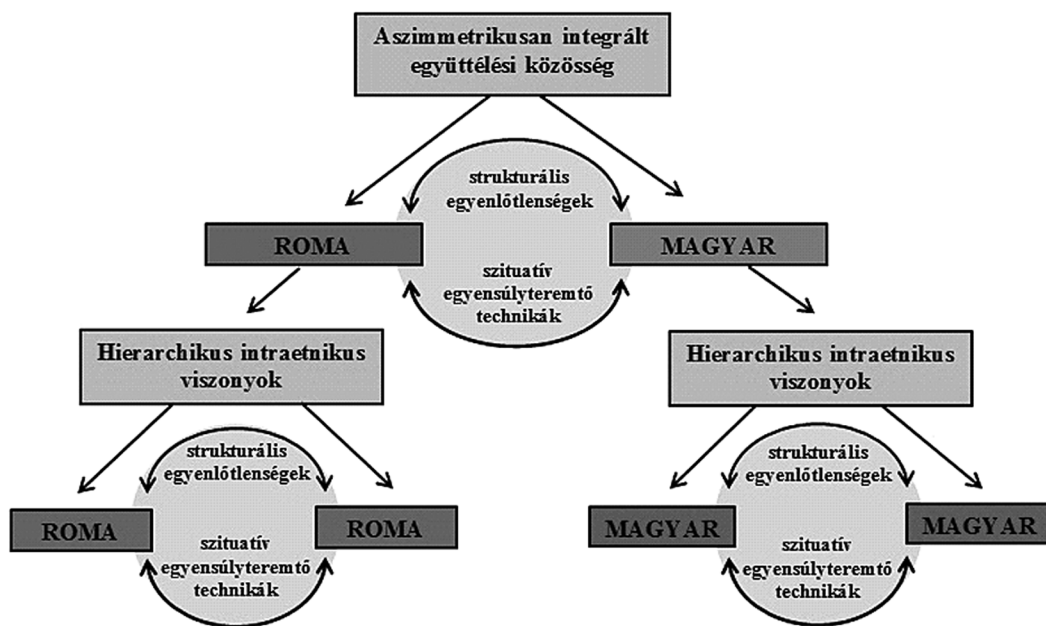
Aszimmetrikusan integrált együttélési közösség

strukturális egyenlőtlenségek

ROMA

MAGYAR

szituatív egyensúlyteremtő technikák

Hierarchikus intraetnikus viszonyok

Hierarchikus intraetnikus viszonyok

strukturális egyenlőtlenségek

ROMA

ROMA

szituatív egyensúlyteremtő technikák

strukturális egyenlőtlenségek

MAGYAR

MAGYAR

szituatív egyensúlyteremtő technikák